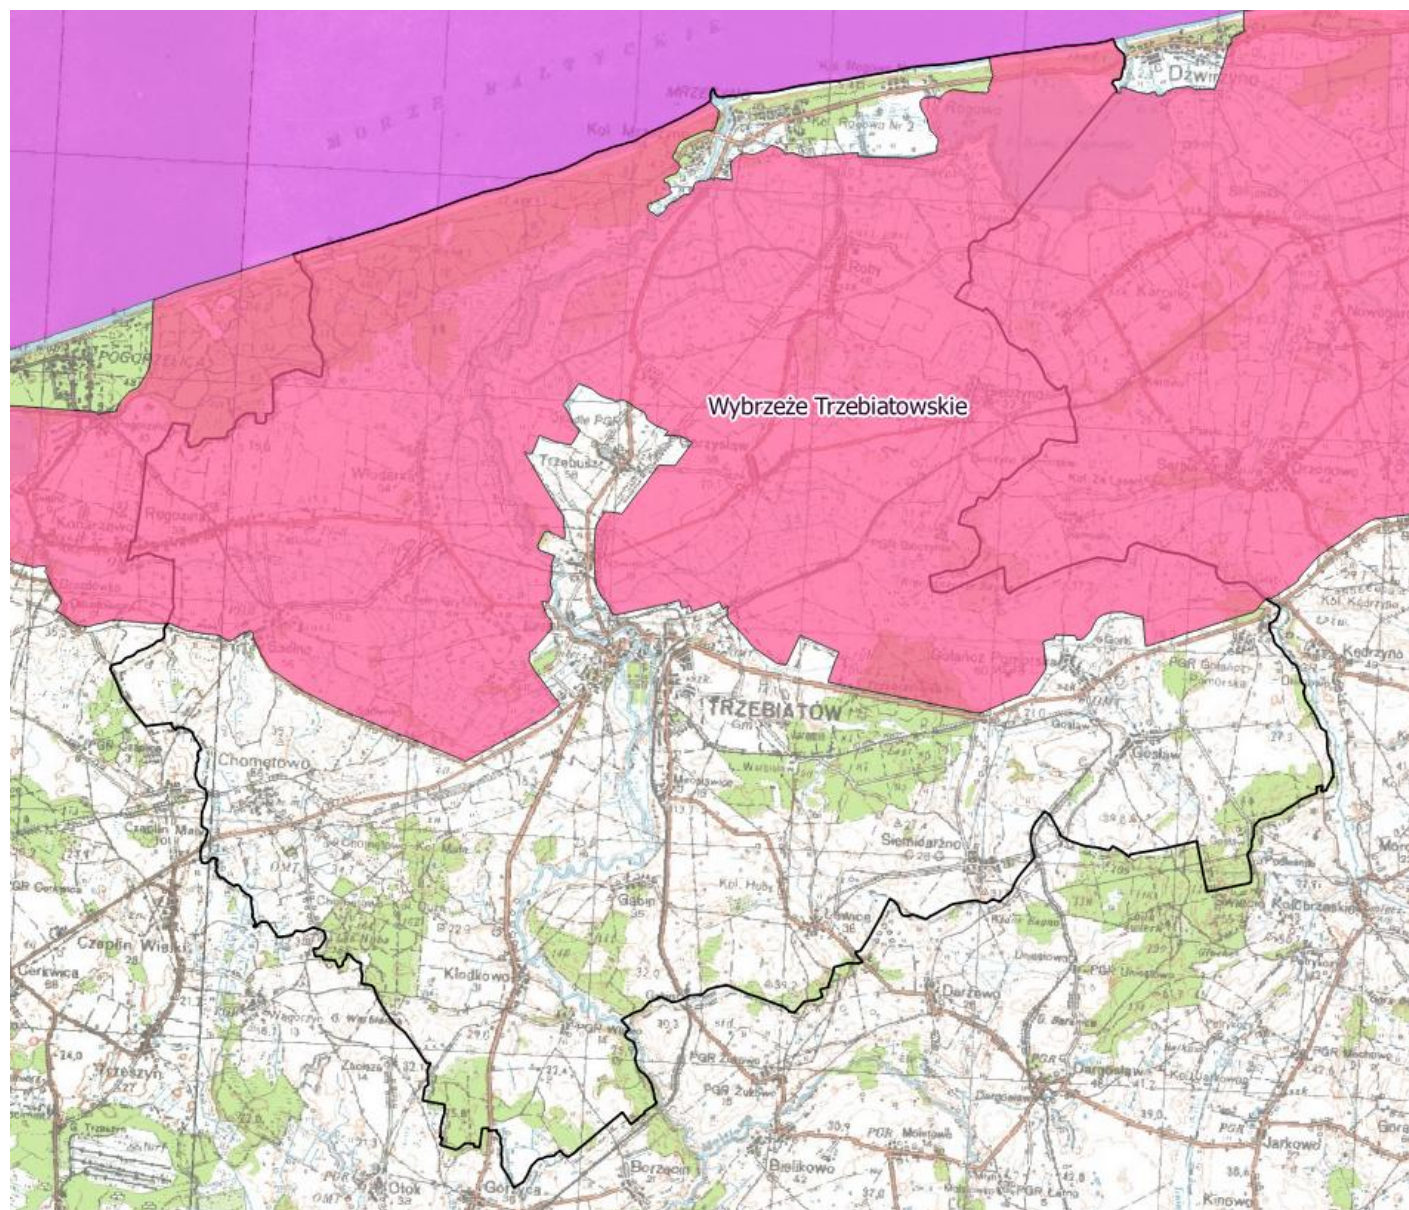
MORZE BAŁTYCKIE

Dźwirzyno

Roby

Wybrzeże Trzebiatowskie

Trzebusz

Rogowo

Karcino

Sarbia

Włodarka

Rogozina

Konarzewo

Pogorzelica

Sadlno

TRZEBIATÓW

Gołańcz Pomorska

Gosław

Chomętowo

Czaplin Mały

Czaplin Wielki

Cerkwica

Siemidarżno

Gąbin

Kol. Huba

Lewice

Kłodkowo

Darżewo

Dargosław

Trzeszyn

Żukowo

Borzęcin

Bielikowo

Otok

Gorzyca

Kołobrzeskie

Jarkowo

Kinowo

Kędrzyno

Nowogardek

Drzonowo

Zacisze

Włodarka